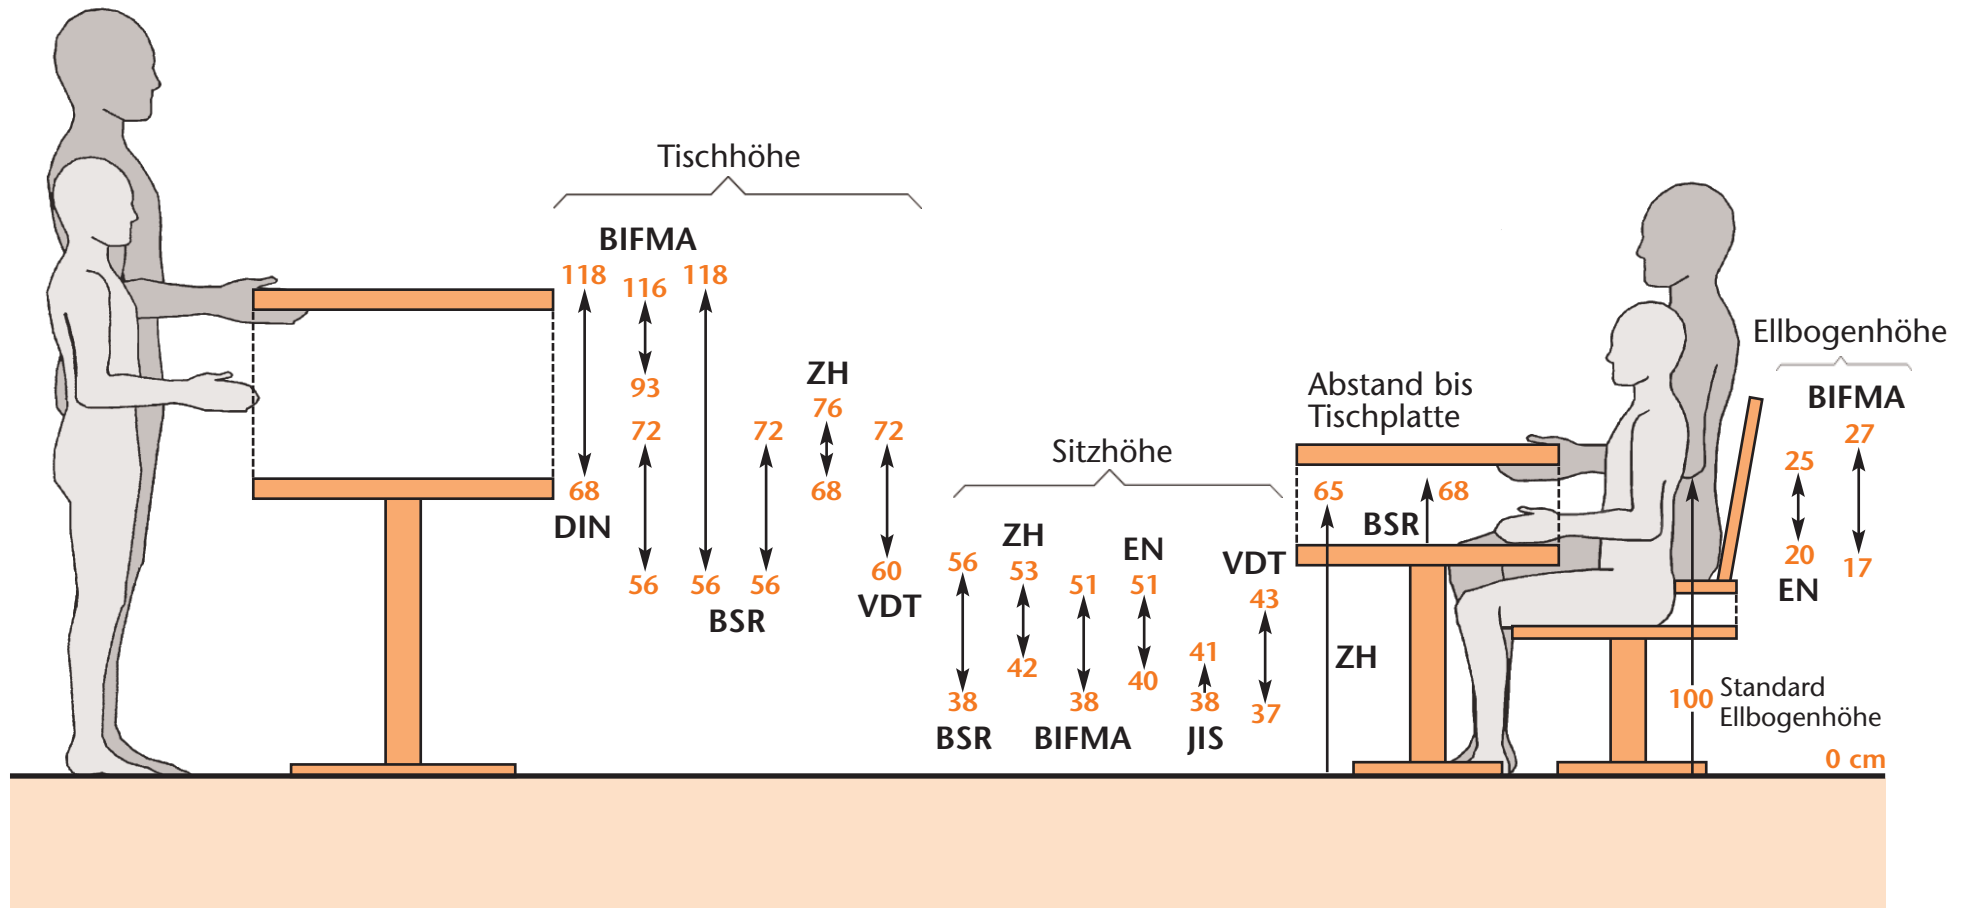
Tischhöhe

BIFMA
118 116 118
93
72
68
DIN
56 56

ZH
76
72 72
68
56
BSR
60
VDT

Sitzhöhe

56
38
BSR

ZH
53
42

51
38
BIFMA

EN
51
40

41
38
JIS

VDT
43
37

Abstand bis Tischplatte
65
68
BSR
ZH

Ellbogenhöhe
BIFMA
27
17
25
20
EN

100 Standard Ellbogenhöhe
0 cm